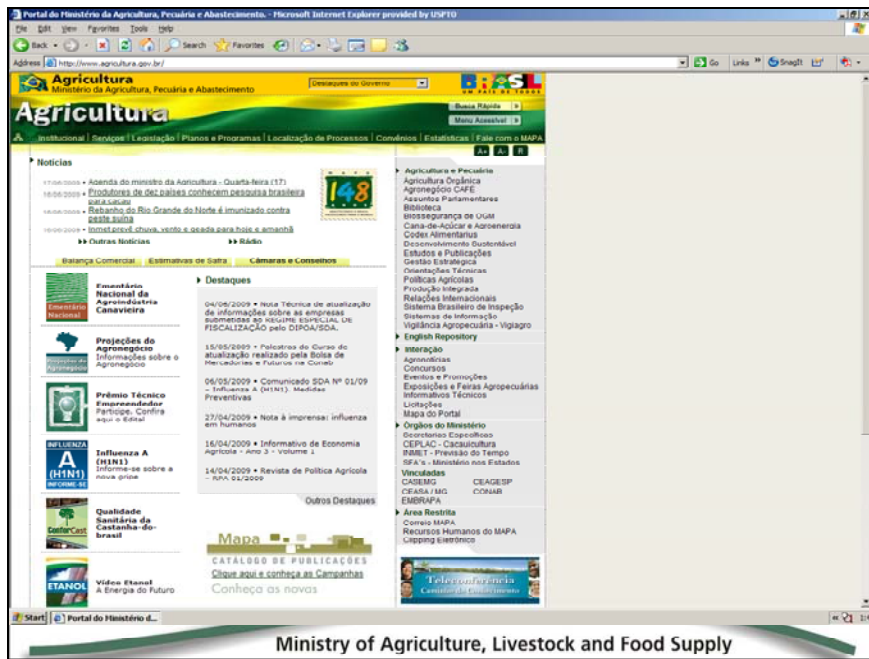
Portal do Ministério da Agricultura, Pecuária e Abastecimento. - Microsoft Internet Explorer provided by USPTO

File Edit View Favorites Tools Help

Back Search Favorites

Address http://www.agricultura.gov.br/ Go Links SnagIt

Agricultura
Ministério da Agricultura, Pecuária e Abastecimento

Destaques do Governo

BRASIL UM PAÍS DE TODOS

Agricultura

Busca Rápida

Menu Acessível

Institucional | Serviços | Legislação | Planos e Programas | Localização de Processos | Convênios | Estatísticas | Fale com o MAPA

A+ A- R

Notícias

17/06/2009 • Agenda do ministro da Agricultura - Quarta-feira (17)
16/06/2009 • Produtores de dez países conhecem pesquisa brasileira para cacau
16/06/2009 • Rebanho do Rio Grande do Norte é imunizado contra peste suína
16/06/2009 • Inmet prevê chuva, vento e geada para hoje e amanhã

▸▸ Outras Notícias ▸▸ Rádio

148

Balança Comercial | Estimativas de Safra | Câmaras e Conselhos

Ementário Nacional
Ementário Nacional da Agroindústria Canavieira

Projeções do Agronegócio
Projeções do Agronegócio
Informações sobre o Agronegócio

Prêmio Técnico Empreendedor
Participe. Confira aqui o Edital

INFLUENZA A (H1N1) INFORME-SE
Influenza A (H1N1)
Informe-se sobre a nova gripe

CastorCast
Qualidade Sanitária da Castanha-do-brasil

ETANOL
Vídeo Etanol
A Energia do Futuro

Destaques

04/06/2009 • Nota Técnica de atualização de informações sobre as empresas submetidas ao REGIME ESPECIAL DE FISCALIZAÇÃO pelo DIPOA/SDA.

15/05/2009 • Palestras do Curso de atualização realizado pela Bolsa de Mercadorias e Futuros na Conab

06/05/2009 • Comunicado SDA Nº 01/09 - Influenza A (H1N1). Medidas Preventivas

27/04/2009 • Nota à imprensa: influenza em humanos

16/04/2009 • Informativo de Economia Agrícola - Ano 3 - Volume 1

14/04/2009 • Revista de Política Agrícola - RPA 01/2009

Outros Destaques

Mapa
CATÁLOGO DE PUBLICAÇÕES
Clique aqui e conheça as Campanhas
Conheça as novas

Agricultura e Pecuária
Agricultura Orgânica
Agronegócio CAFÉ
Assuntos Parlamentares
Biblioteca
Biossegurança de OGM
Cana-de-Açúcar e Agroenergia
Codex Alimentarius
Desenvolvimento Sustentável
Estudos e Publicações
Gestão Estratégica
Orientações Técnicas
Políticas Agrícolas
Produção Integrada
Relações Internacionais
Sistema Brasileiro de Inspeção
Sistemas de Informação
Vigilância Agropecuária - Vigiagro

English Repository

Interação
Agronotícias
Concursos
Eventos e Promoções
Exposições e Feiras Agropecuárias
Informativos Técnicos
Licitações
Mapa do Portal

Órgãos do Ministério
Secretarias Específicas
CEPLAC - Cacauicultura
INMET - Previsão do Tempo
SFA's - Ministério nos Estados

Vinculadas
CASEMG CEAGESP
CEASA / MG CONAB
EMBRAPA

Área Restrita
Correio MAPA
Recursos Humanos do MAPA
Clipping Eletrônico

Teleconferência

Start Portal do Ministério d...

Ministry of Agriculture, Livestock and Food Supply